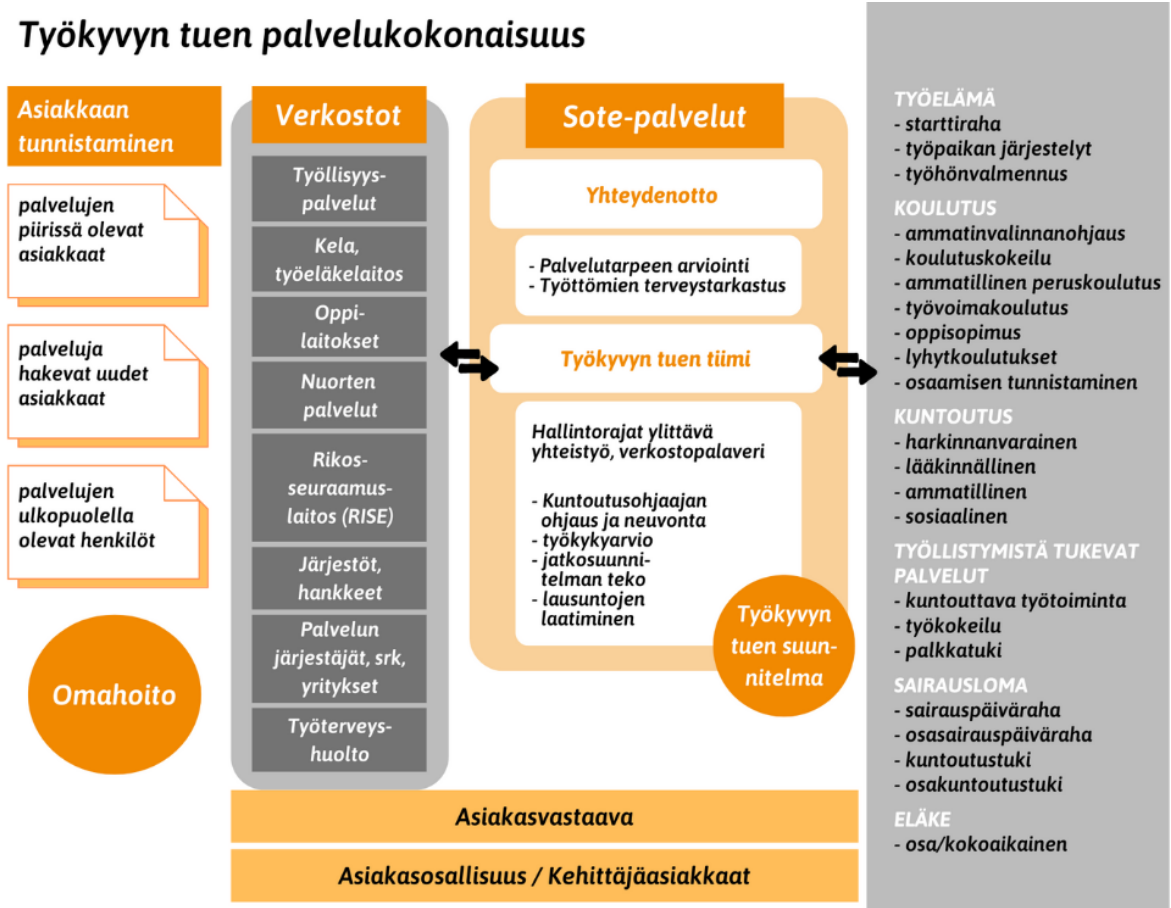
Työkyvyn tuen palvelukokonaisuus

Asiakkaan tunnistaminen

palvelujen piirissä olevat asiakkaat

palveluja hakevat uudet asiakkaat

palvelujen ulkopuolella olevat henkilöt

Omahoito

Verkostot

Työllisyyspalvelut

Kela, työeläkelaitos

Oppilaitokset

Nuorten palvelut

Rikosseuraamuslaitos (RISE)

Järjestöt, hankkeet

Palvelun järjestäjät, srk, yritykset

Työterveyshuolto

Sote-palvelut

Yhteydenotto

- Palvelutarpeen arviointi
- Työttömien terveystarkastus

Työkyvyn tuen tiimi

Hallintorajat ylittävä yhteistyö, verkostopalaveri

- Kuntoutusohjaajan ohjaus ja neuvonta
- työkykyarvio
- jatkosuunnitelman teko
- lausuntojen laatiminen

Työkyvyn tuen suunnitelma

Asiakasvastaava

Asiakasosallisuus / Kehittäjäasiakkaat

TYÖELÄMÄ
- starttiraha
- työpaikan järjestelyt
- työhönvalmennus

KOULUTUS
- ammatinvalinnanohjaus
- koulutuskokeilu
- ammatillinen peruskoulutus
- työvoimakoulutus
- oppisopimus
- lyhytkoulutukset
- osaamisen tunnistaminen

KUNTOUTUS
- harkinnanvarainen
- lääkinnällinen
- ammatillinen
- sosiaalinen

TYÖLLISTYMISTÄ TUKEVAT PALVELUT
- kuntouttava työtoiminta
- työkokeilu
- palkkatuki

SAIRAUSLOMA
- sairauspäiväraha
- osasairauspäiväraha
- kuntoutustuki
- osakuntoutustuki

ELÄKE
- osa/kokoaikainen